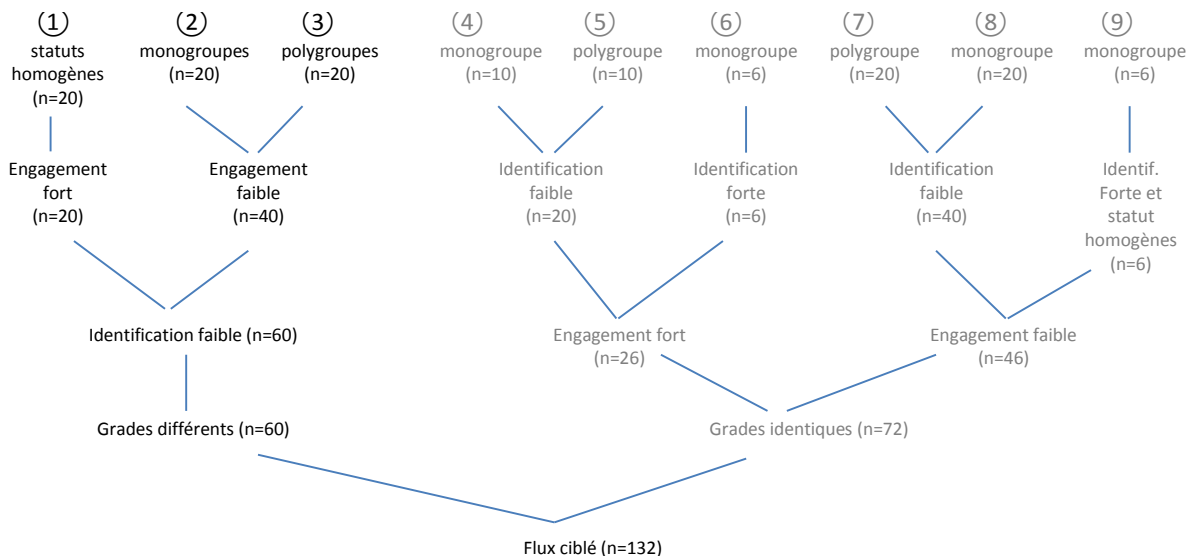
①
statuts homogènes
(n=20)

②
monogroupes
(n=20)

③
polygroupes
(n=20)

④
monogroupe
(n=10)

⑤
polygroupe
(n=10)

⑥
monogroupe
(n=6)

⑦
polygroupe
(n=20)

⑧
monogroupe
(n=20)

⑨
monogroupe
(n=6)

Engagement fort
(n=20)

Engagement faible
(n=40)

Identification faible
(n=20)

Identification forte
(n=6)

Identification faible
(n=40)

Identif. Forte et statut homogènes
(n=6)

Identification faible (n=60)

Engagement fort
(n=26)

Engagement faible
(n=46)

Grades différents (n=60)

Grades identiques (n=72)

Flux ciblé (n=132)